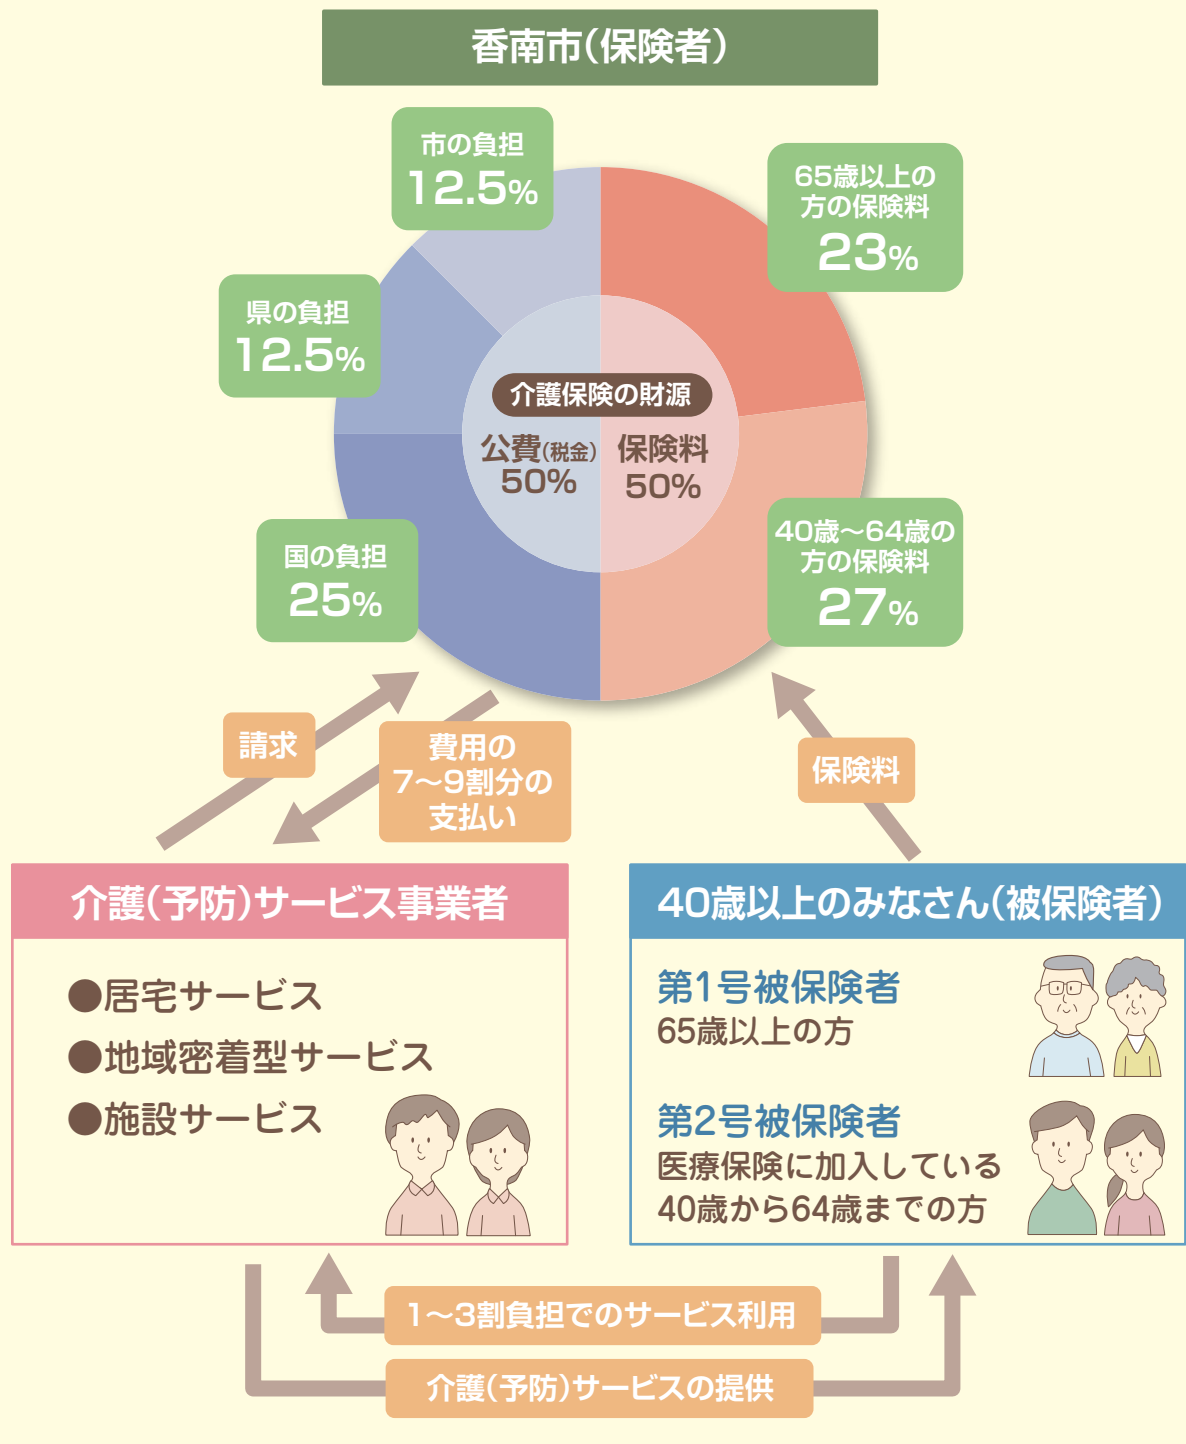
香南市(保険者)

市の負担
12.5%

65歳以上の方の保険料
23%

県の負担
12.5%

介護保険の財源

公費(税金)
50%

保険料
50%

国の負担
25%

40歳~64歳の方の保険料
27%

請求

費用の7~9割分の支払い

保険料

介護(予防)サービス事業者

●居宅サービス
●地域密着型サービス
●施設サービス

40歳以上のみなさん(被保険者)

第1号被保険者
65歳以上の方

第2号被保険者
医療保険に加入している40歳から64歳までの方

1~3割負担でのサービス利用

介護(予防)サービスの提供